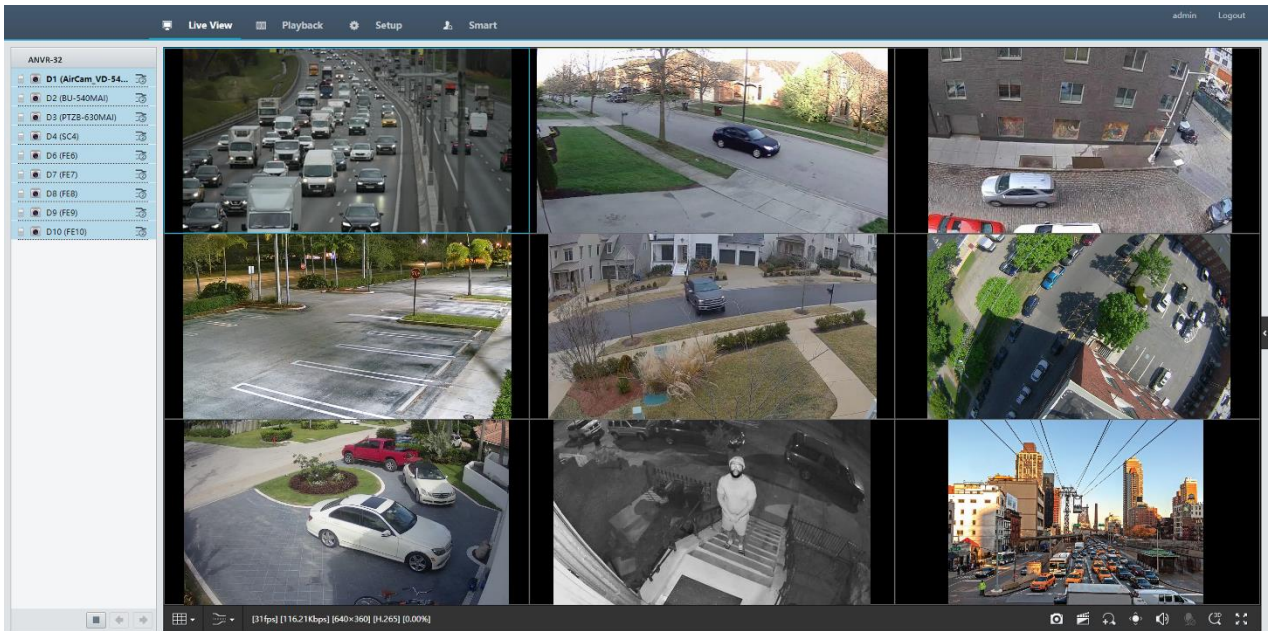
Live View
Playback
Setup
Smart
admin
Logout

ANVR-32
D1 (AirCam_VD-54...
D2 (BU-540MAI)
D3 (PTZ8-630MAI)
D4 (SC4)
D6 (FE6)
D7 (FE7)
D8 (FE8)
D9 (FE9)
D10 (FE10)

[31fps] [116.21Kbps] [640×360] [H.265] [0.00%]